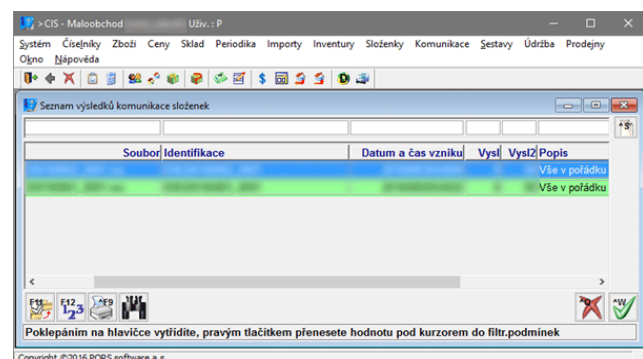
>CIS - Maloobchod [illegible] Uživ. : P

Systém Číselníky Zboží Ceny Sklad Periodika Importy Inventury Složenky Komunikace Sestavy Údržba Prodejny Okno Nápověda

Seznam výsledků komunikace složenek

| Soubor | Identifikace | Datum a čas vzniku | Vysl | Vysl2 | Popis |
|---|---|---|---|---|---|
| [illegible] | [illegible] | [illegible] | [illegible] | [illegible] | Vše v pořádku |
| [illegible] | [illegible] | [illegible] | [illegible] | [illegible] | Vše v pořádku |

F11 F12 F9

Poklepáním na hlavičce vytřídíte, pravým tlačítkem přenesete hodnotu pod kurzorem do filtr.podmínek

Copyright ©2016 PORS software a.s.